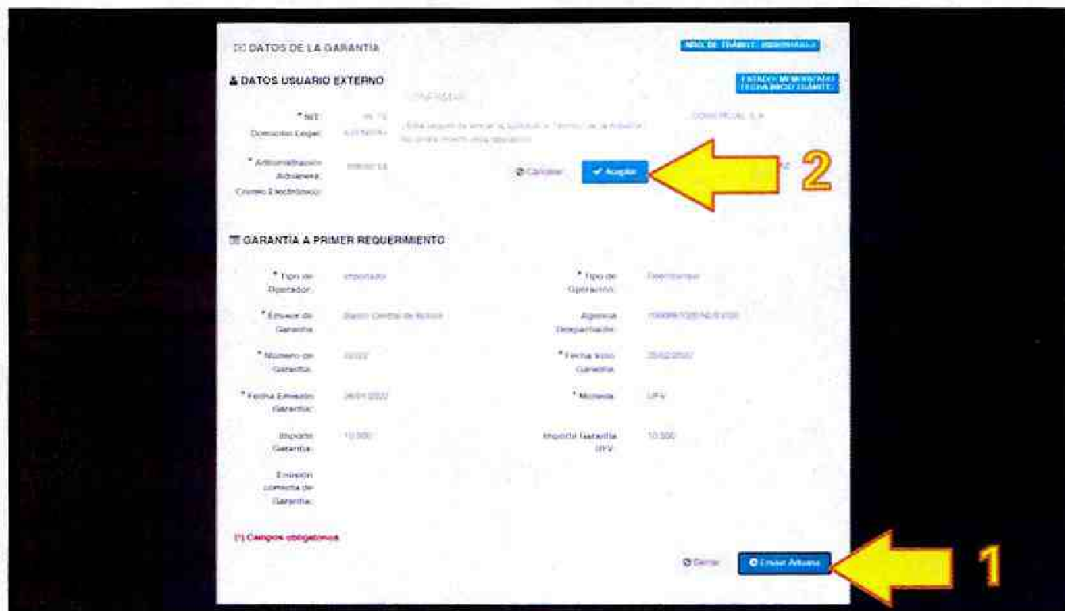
DATOS DE LA GARANTIA

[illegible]

DATOS USUARIO EXTERNO

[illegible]

* NIT: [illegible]

Domicilio Legal: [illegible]

* Autorización Aduanera: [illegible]

Correo Electrónico:

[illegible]

COMERCIAL S.A.

Cancelar

Aceptar

2

GARANTIA A PRIMER REQUERIMIENTO

* Tipo de Operador: Importador

* Tipo de Operación: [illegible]

* Emisor de Garantía: Banco Central de Bolivia

Agencia Despachante: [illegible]

* Número de Garantía: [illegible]

* Fecha Inicio Garantía: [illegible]

* Fecha Emisión Garantía: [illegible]

* Moneda: UFV

Importe Garantía: 10.000

Importe Garantía UFV: 10.000

Emisión correcta de Garantía:

(*) Campos obligatorios

Cerrar

Enviar Aduana

1